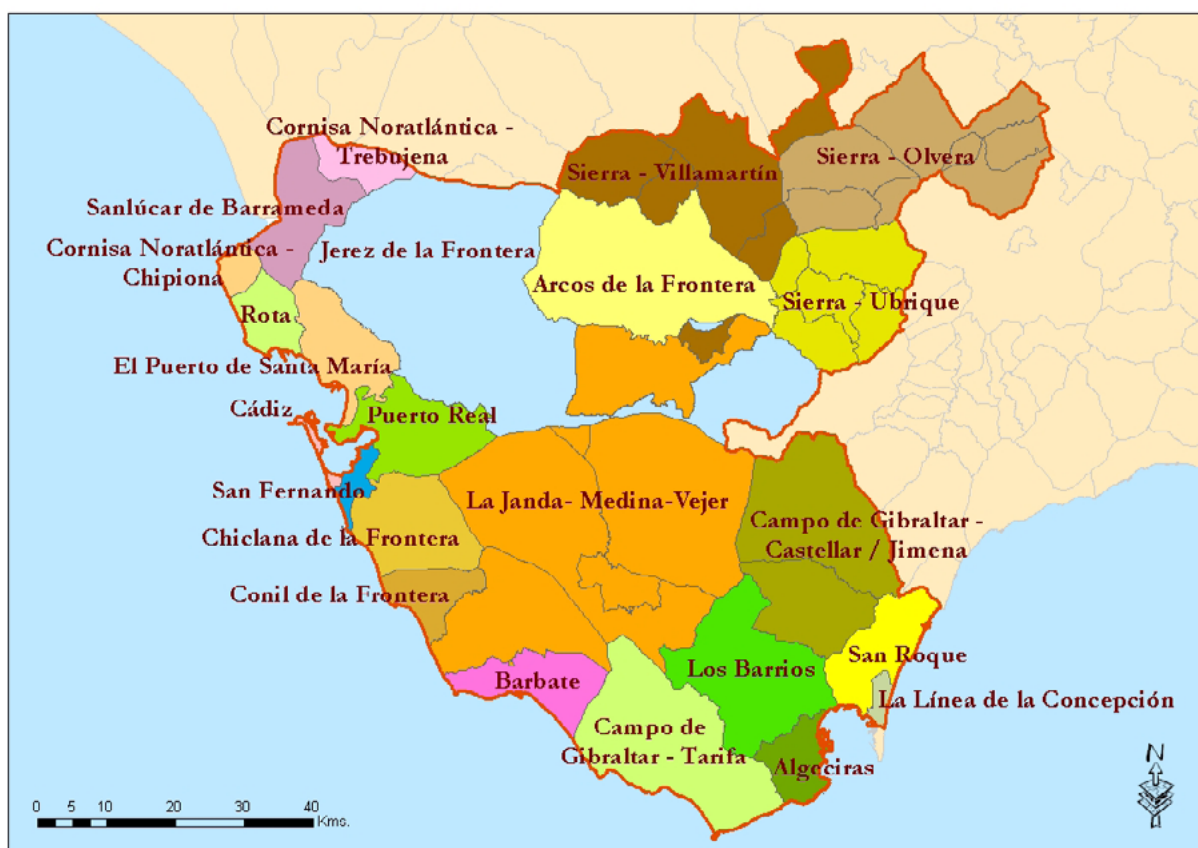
Cornisa Noratlántica - Trebujena

Sanlúcar de Barrameda

Cornisa Noratlántica - Chipiona

Jerez de la Frontera

Sierra - Villamartín

Sierra - Olvera

Arcos de la Frontera

Sierra - Ubrique

Rota

El Puerto de Santa María

Cádiz

Puerto Real

San Fernando

La Janda- Medina-Vejer

Campo de Gibraltar - Castellar / Jimena

Chiclana de la Frontera

Conil de la Frontera

San Roque

Los Barrios

La Línea de la Concepción

Barbate

Campo de Gibraltar - Tarifa

Algeciras

N

0 5 10 20 30 40 Kms.